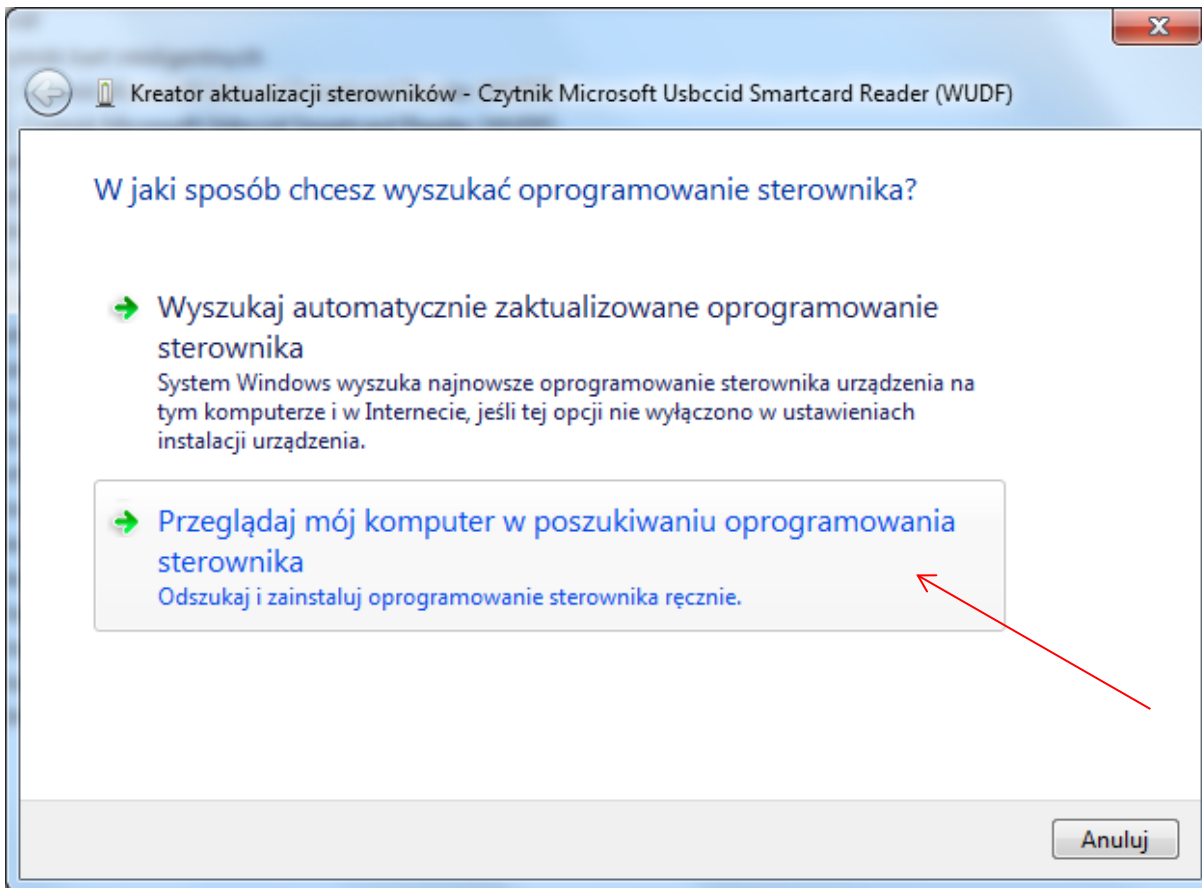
Kreator aktualizacji sterowników - Czytnik Microsoft Usbccid Smartcard Reader (WUDF)

W jaki sposób chcesz wyszukać oprogramowanie sterownika?

Wyszukaj automatycznie zaktualizowane oprogramowanie sterownika
System Windows wyszuka najnowsze oprogramowanie sterownika urządzenia na tym komputerze i w Internecie, jeśli tej opcji nie wyłączono w ustawieniach instalacji urządzenia.

Przeglądaj mój komputer w poszukiwaniu oprogramowania sterownika
Odszukaj i zainstaluj oprogramowanie sterownika ręcznie.

Anuluj